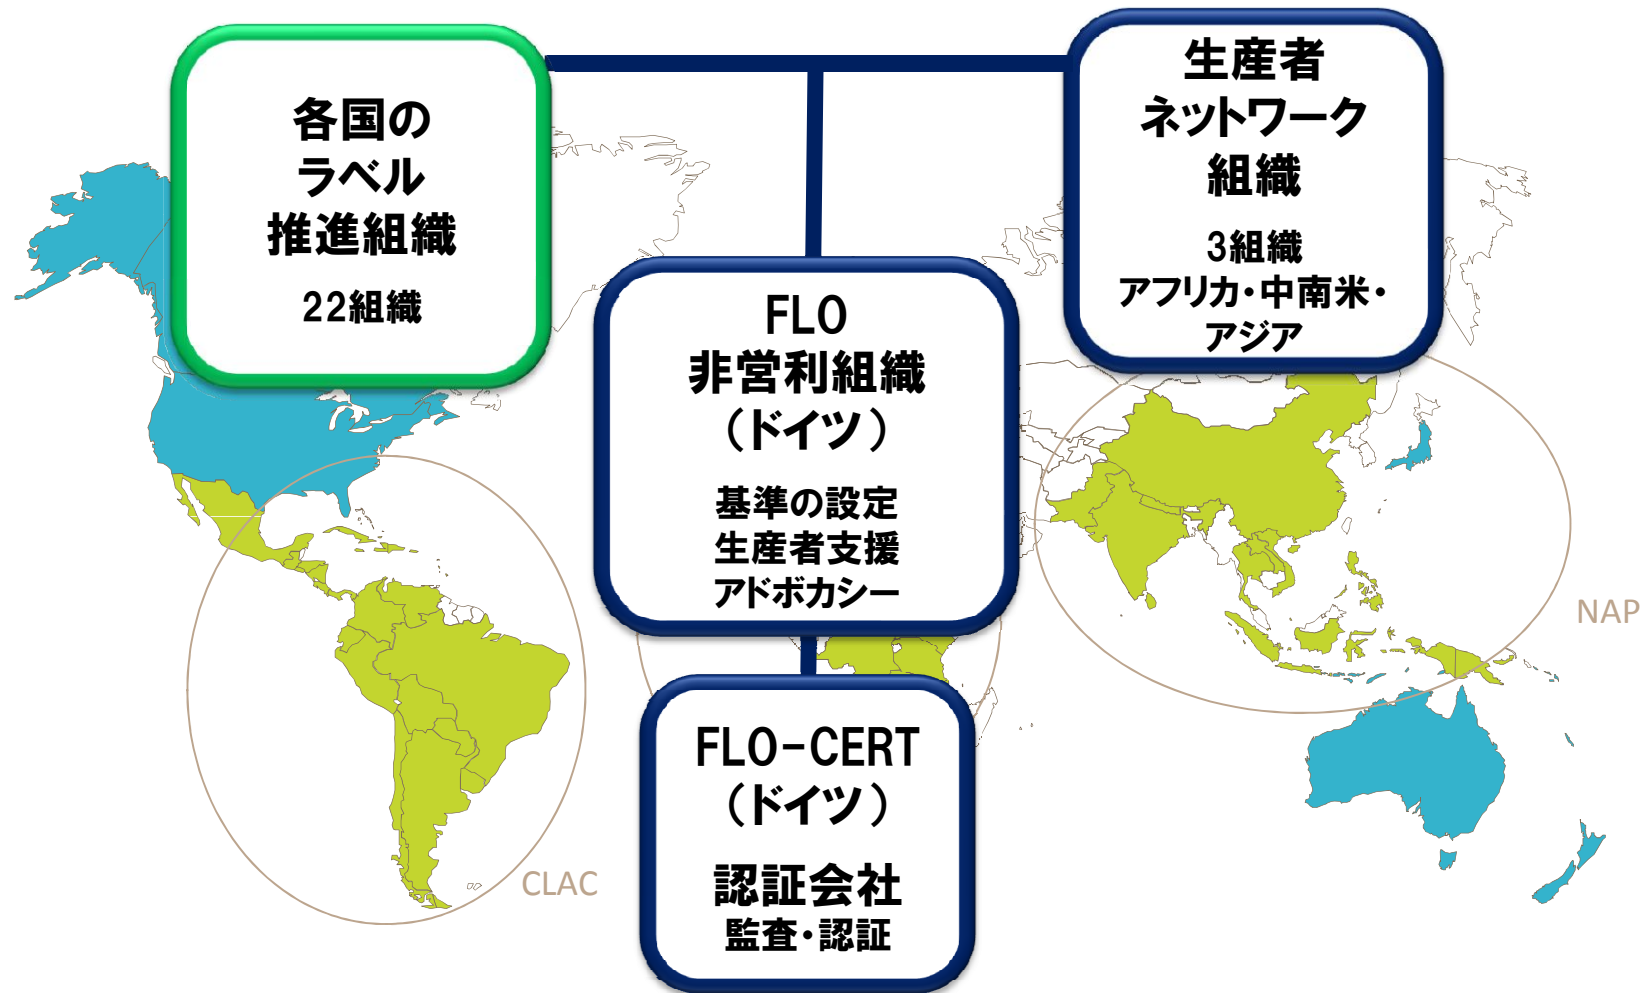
各国の
ラベル
推進組織

22組織

生産者
ネットワーク
組織

3組織
アフリカ・中南米・
アジア

FLO
非営利組織
（ドイツ）

基準の設定
生産者支援
アドボカシー

NAP

FLO-CERT
（ドイツ）

認証会社
監査・認証

CLAC